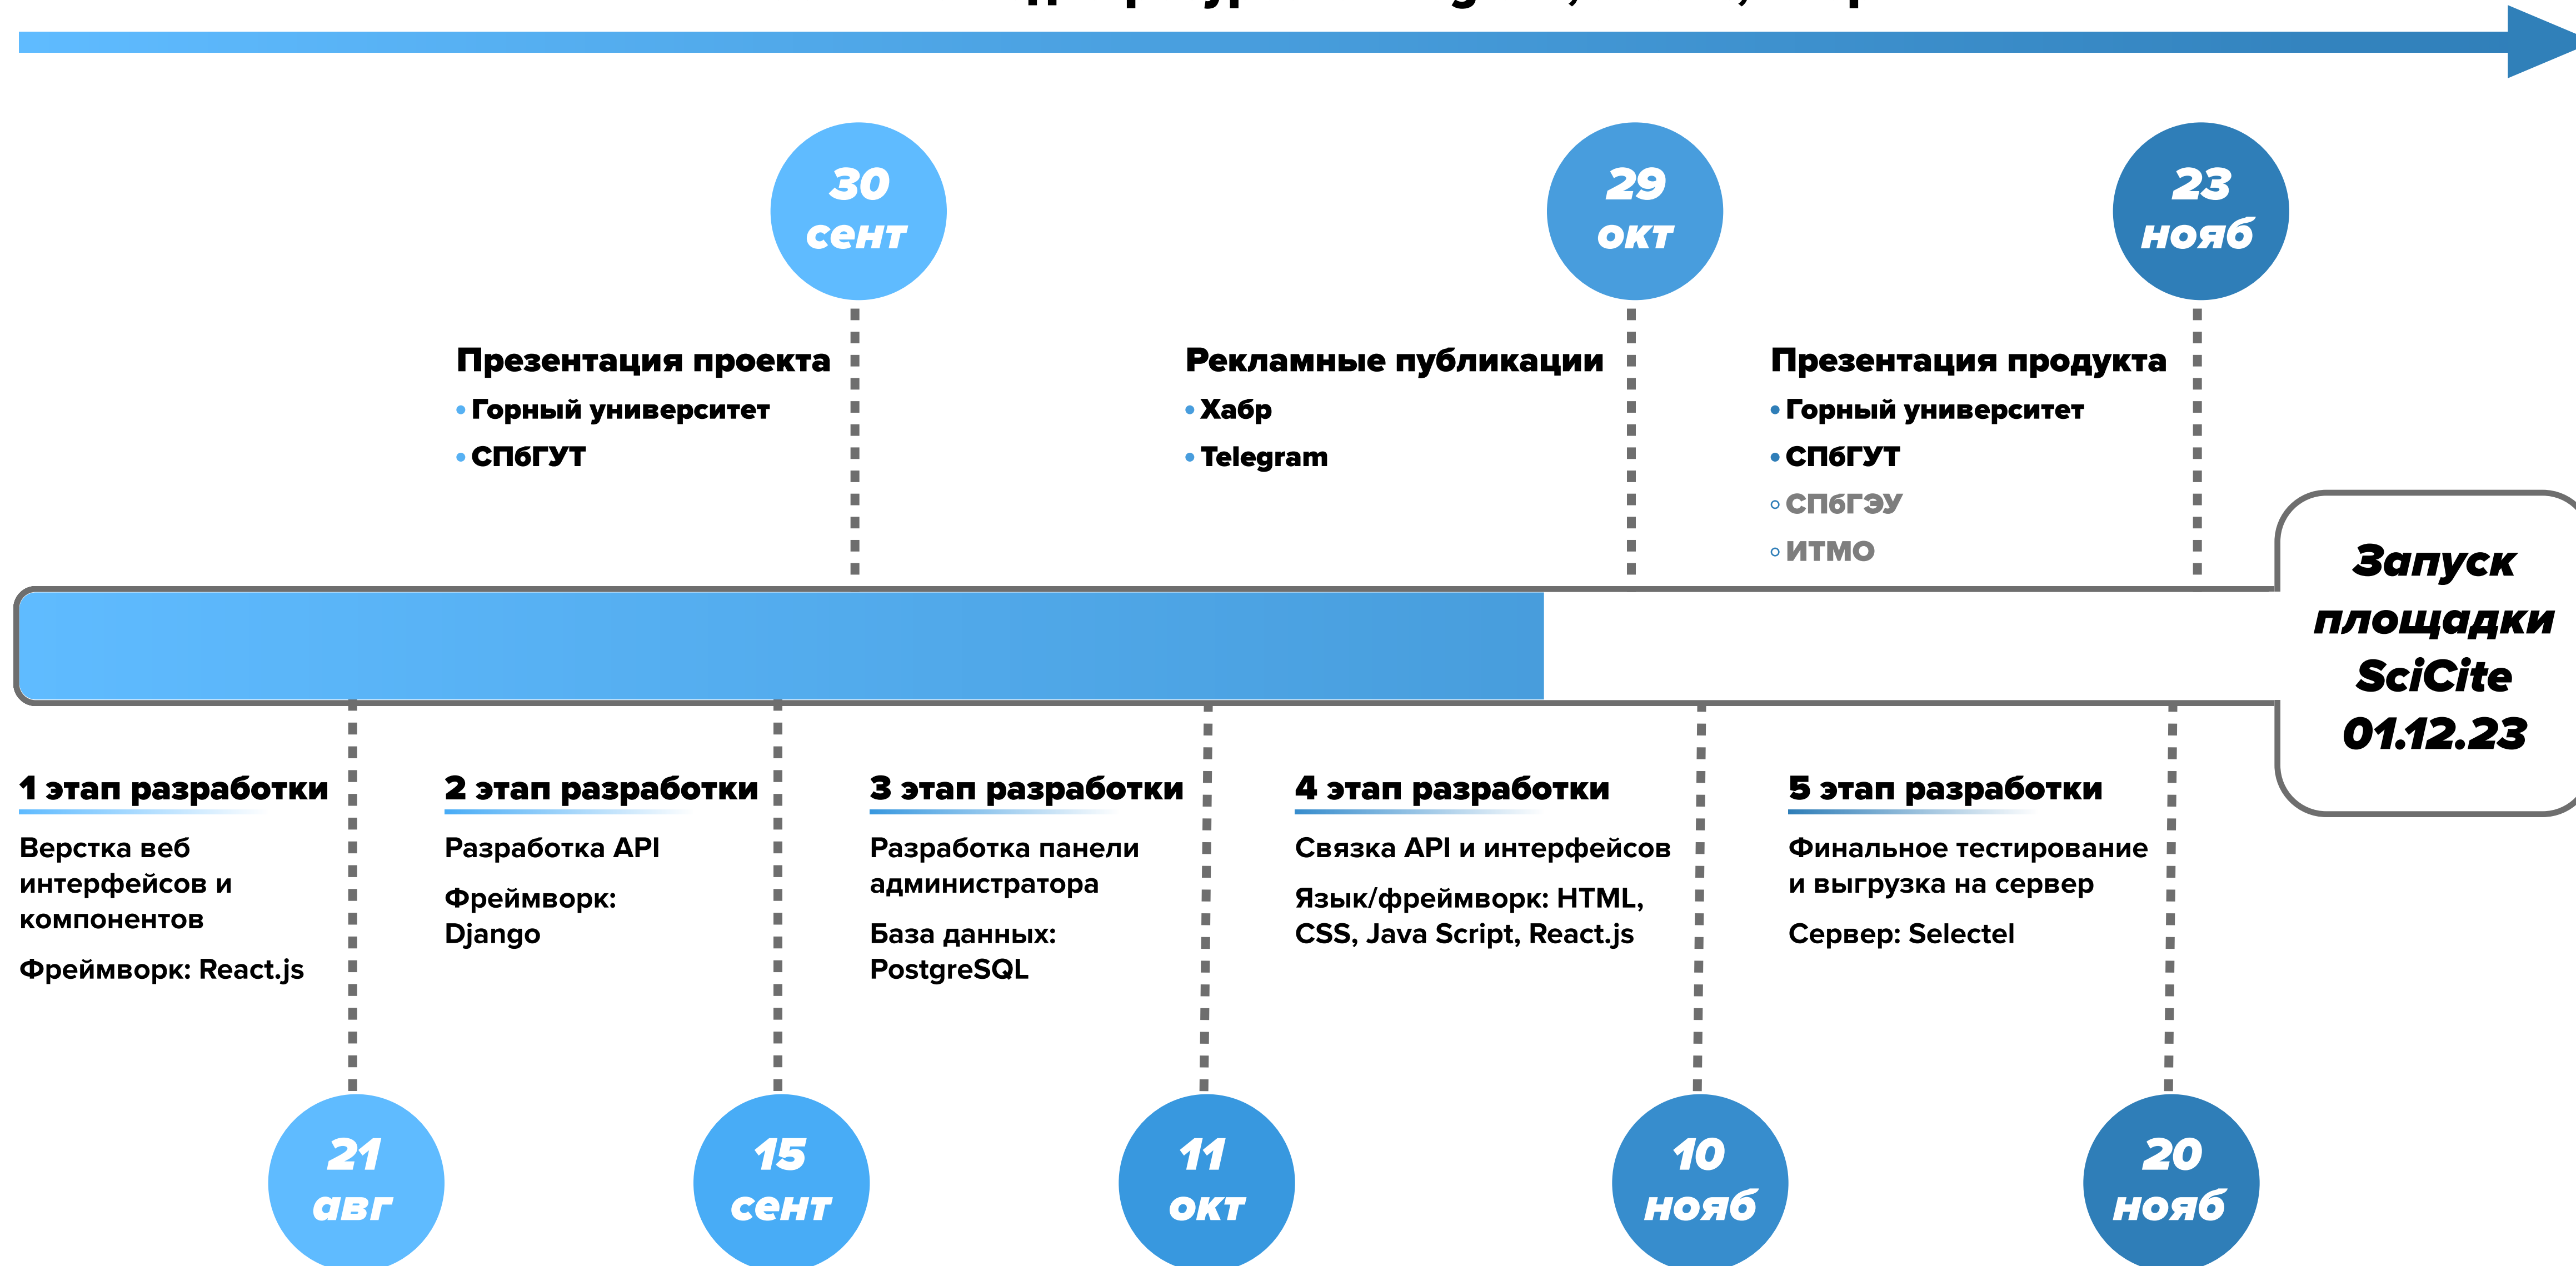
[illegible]

30 сент

29 окт

23 нояб

Презентация проекта
• Горный университет
• СПбГУТ

Рекламные публикации
• Хабр
• Telegram

Презентация продукта
• Горный университет
• СПбГУТ
◦ СПбГЭУ
◦ ИТМО

Запуск площадки SciCite 01.12.23

1 этап разработки
Верстка веб интерфейсов и компонентов
Фреймворк: React.js

2 этап разработки
Разработка API
Фреймворк: Django

3 этап разработки
Разработка панели администратора
База данных: PostgreSQL

4 этап разработки
Связка API и интерфейсов
Язык/фреймворк: HTML, CSS, Java Script, React.js

5 этап разработки
Финальное тестирование и выгрузка на сервер
Сервер: Selectel

21 авг

15 сент

11 окт

10 нояб

20 нояб